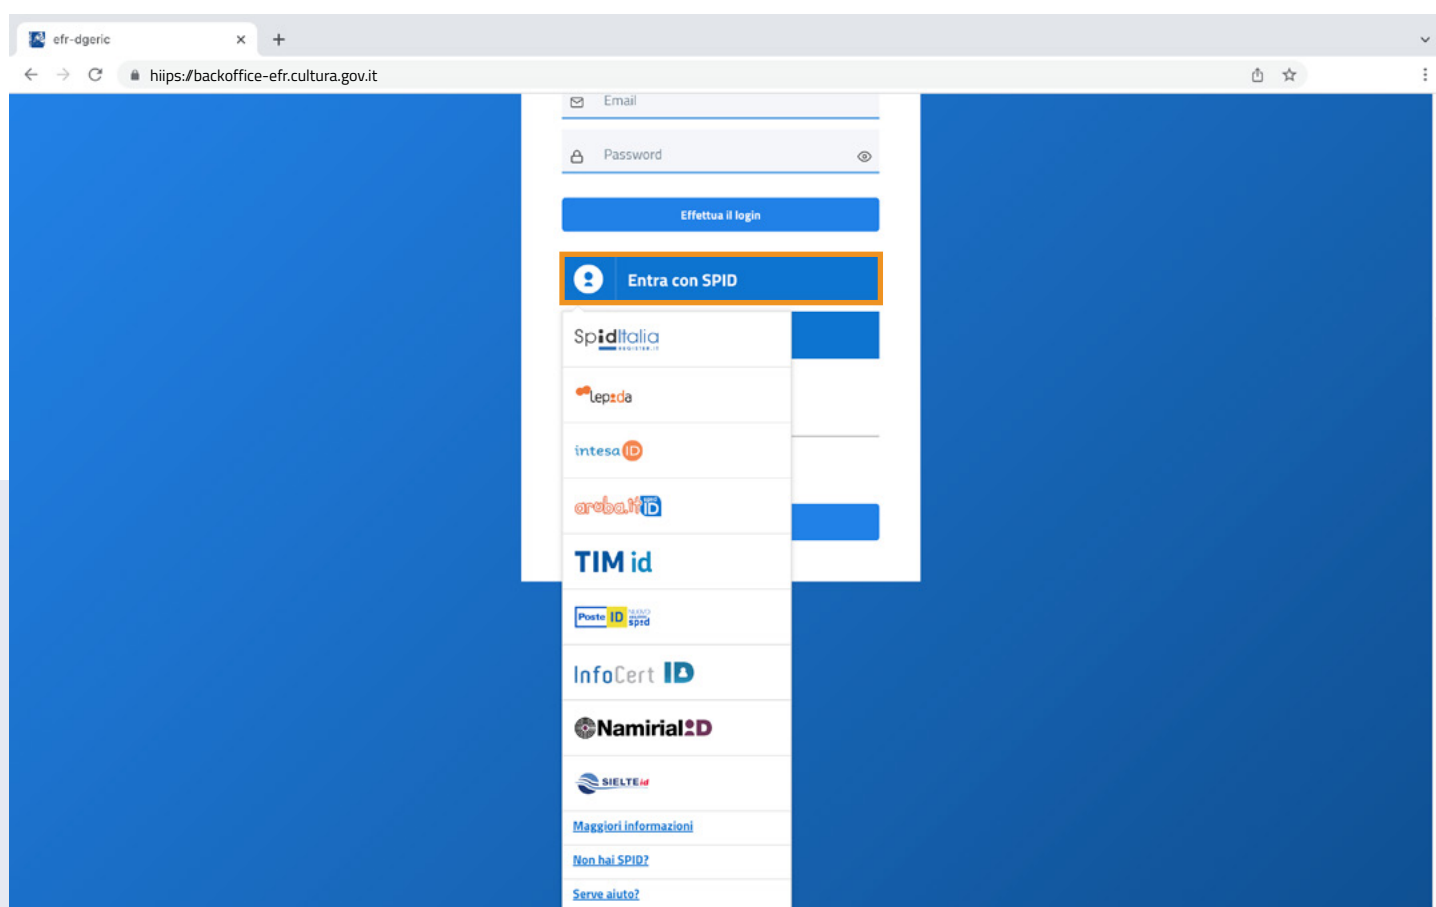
efr-dgeric ×
+
hiips://backoffice-efr.cultura.gov.it

Email
Password
Effettua il login

Entra con SPID

SpidItalia
lepida
intesa ID
aruba.it ID
TIM id
Poste ID spid
InfoCert ID
NamirialID
SIELTEid
Maggiori informazioni
Non hai SPID?
Serve aiuto?